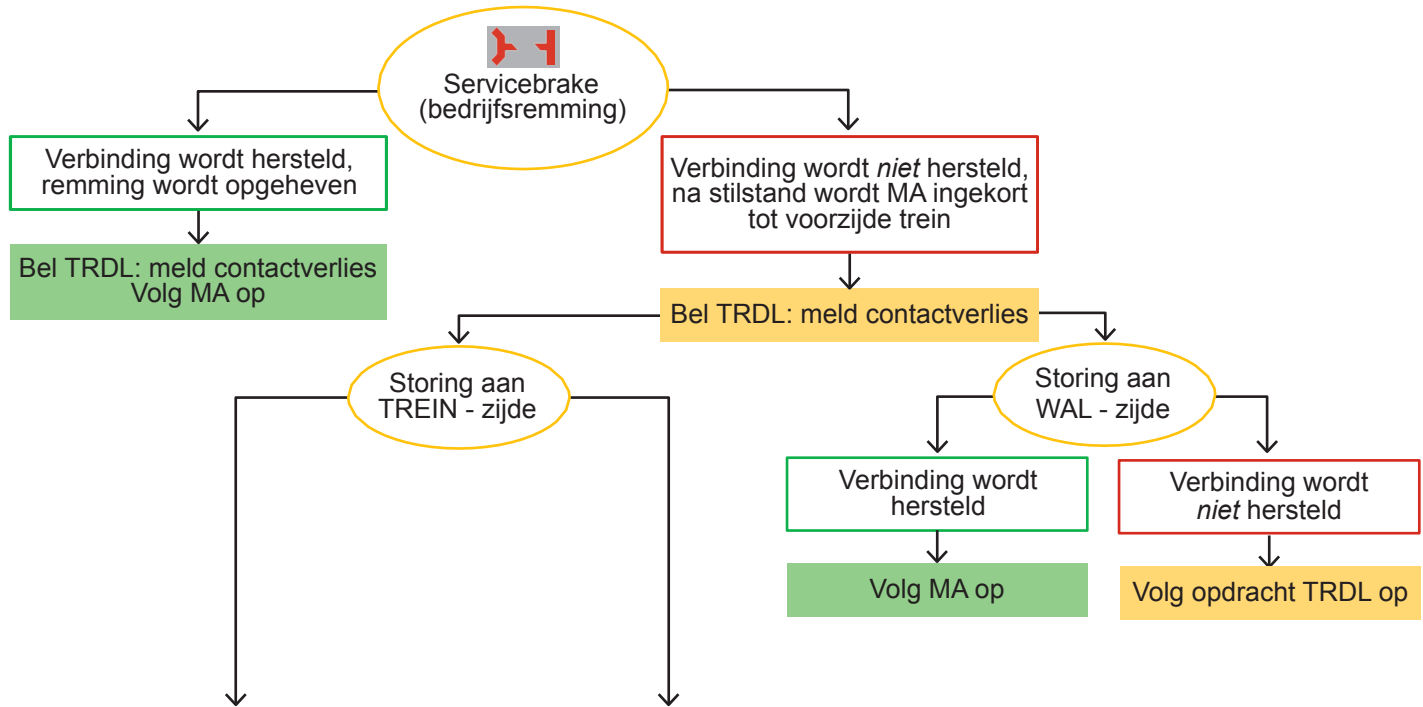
Servicebrake
(bedrijfsremming)

Verbinding wordt hersteld, remming wordt opgeheven

Bel TRDL: meld contactverlies
Volg MA op

Verbinding wordt *niet* hersteld, na stilstand wordt MA ingekort tot voorzijde trein

Bel TRDL: meld contactverlies

Storing aan TREIN - zijde

Storing aan WAL - zijde

Verbinding wordt hersteld

Volg MA op

Verbinding wordt *niet* hersteld

Volg opdracht TRDL op